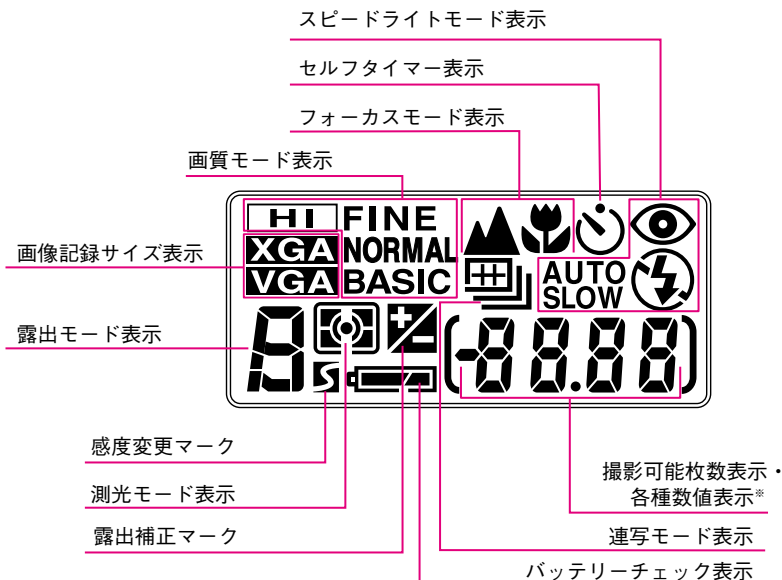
スピードライトモード表示

セルフタイマー表示

フォーカスモード表示

画質モード表示

画像記録サイズ表示

露出モード表示

HI FINE

XGA NORMAL

VGA BASIC

AUTO SLOW

-8.8.8.8

感度変更マーク

測光モード表示

露出補正マーク

撮影可能枚数表示・各種数値表示※

連写モード表示

バッテリーチェック表示